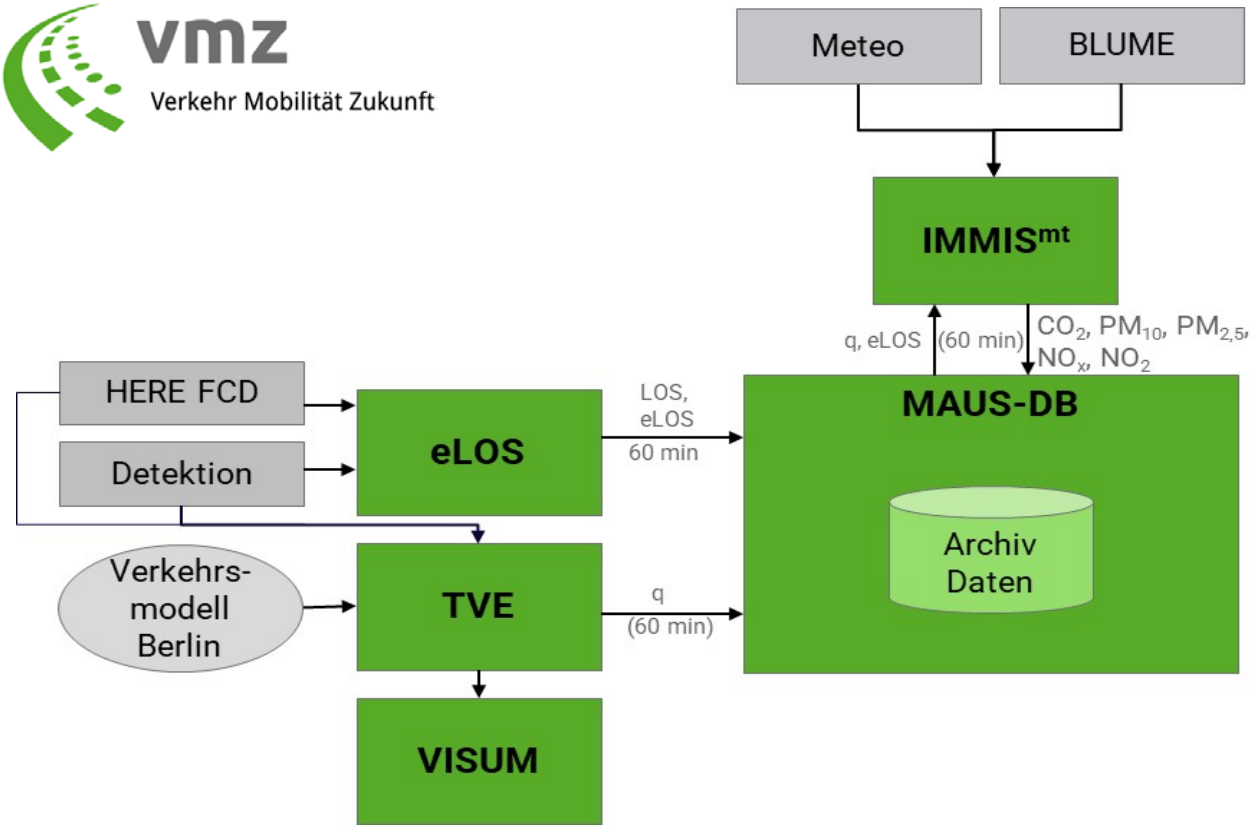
vmz
Verkehr Mobilität Zukunft

Meteo

BLUME

IMMIS$^{mt}$

q, eLOS

(60 min)

$CO_2$, $PM_{10}$, $PM_{2,5}$, $NO_x$, $NO_2$

HERE FCD

Detektion

eLOS

LOS, eLOS
60 min

MAUS-DB

Archiv Daten

Verkehrsmodell Berlin

TVE

q
(60 min)

VISUM